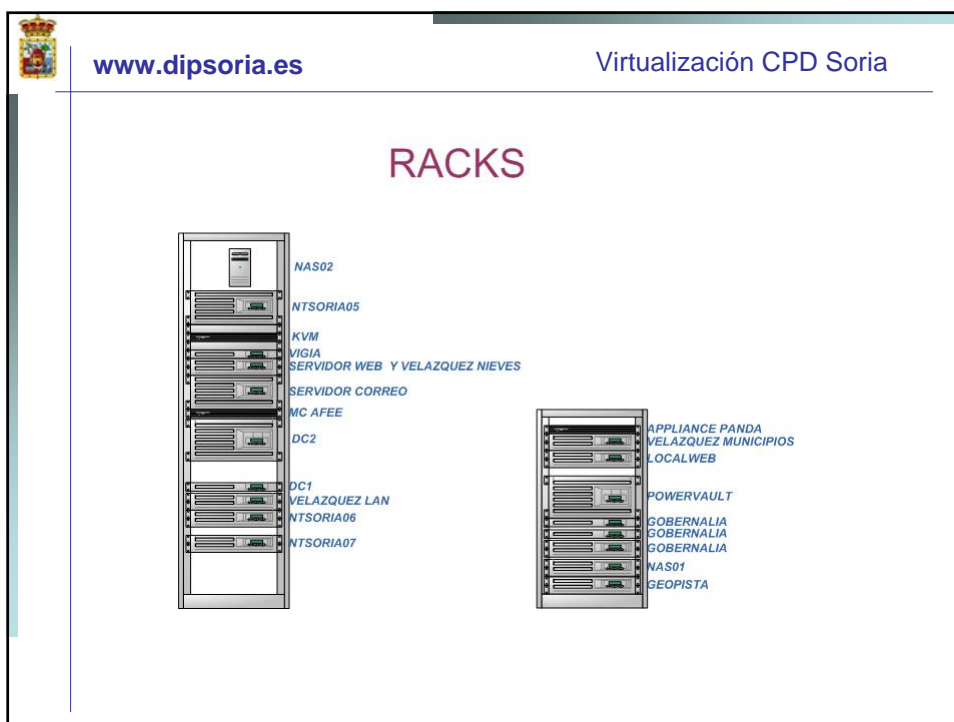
www.dipsoria.es

Virtualización CPD Soria

RACKS

NAS02
NTSORIA05
KVM
VIGIA
SERVIDOR WEB Y VELAZQUEZ NIEVES
SERVIDOR CORREO
MC AFEE
DC2
DC1
VELAZQUEZ LAN
NTSORIA06
NTSORIA07

APPLIANCE PANDA
VELAZQUEZ MUNICIPIOS
LOCALWEB
POWERVAULT
GOBERNALIA
GOBERNALIA
GOBERNALIA
NAS01
GEOPISTA